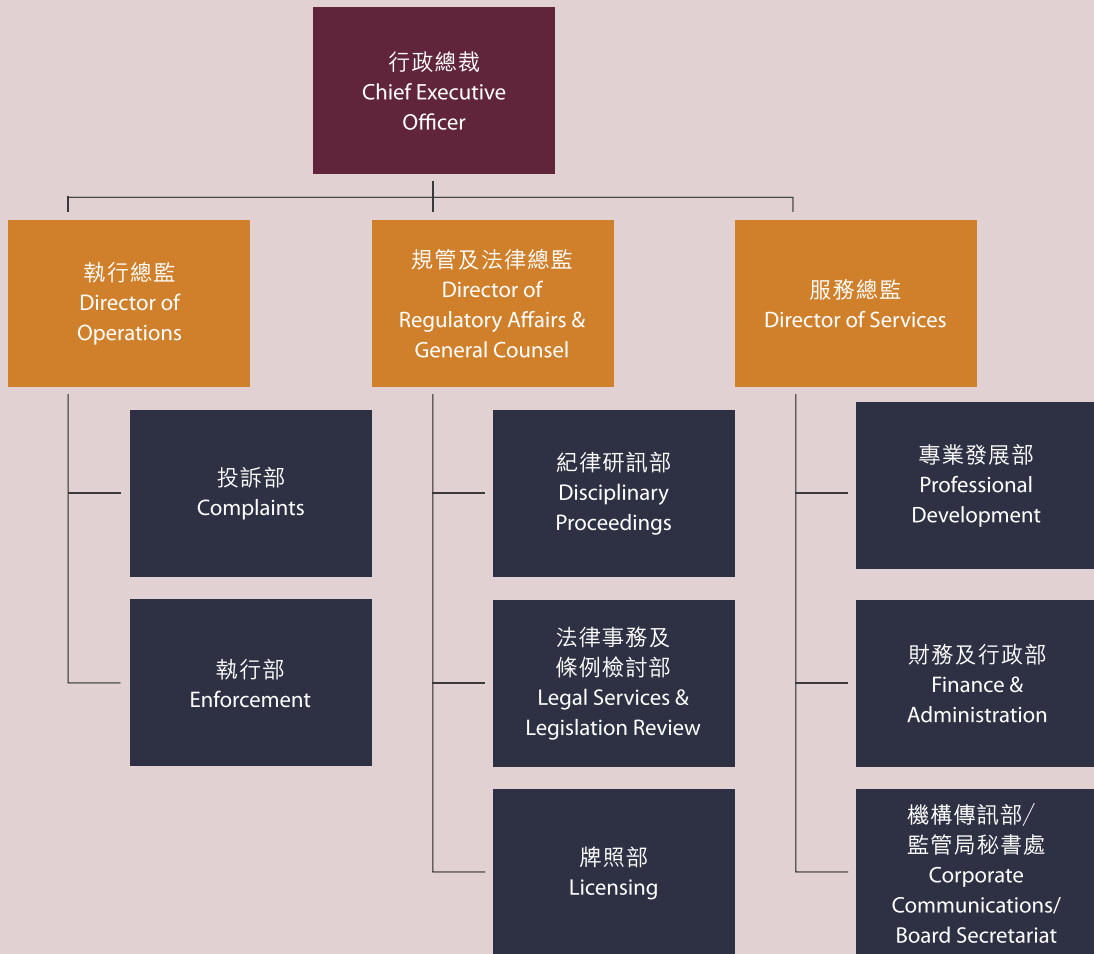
行政總裁
Chief Executive Officer

執行總監
Director of Operations

投訴部
Complaints

執行部
Enforcement

規管及法律總監
Director of Regulatory Affairs & General Counsel

紀律研訊部
Disciplinary Proceedings

法律事務及條例檢討部
Legal Services & Legislation Review

牌照部
Licensing

服務總監
Director of Services

專業發展部
Professional Development

財務及行政部
Finance & Administration

機構傳訊部/
監管局秘書處
Corporate Communications/ Board Secretariat